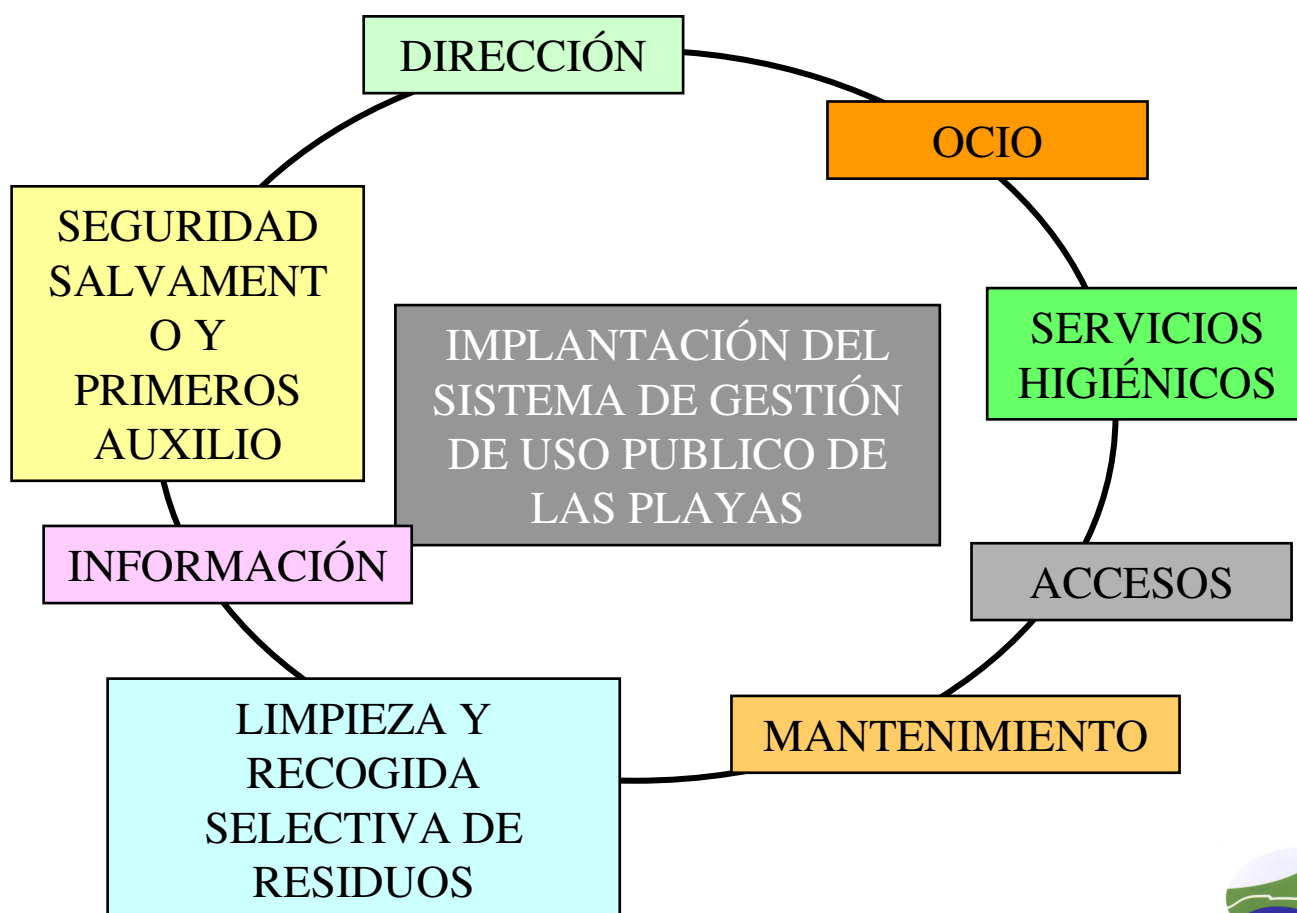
DIRECCIÓN

OCIO

SERVICIOS HIGIÉNICOS

ACCESOS

MANTENIMIENTO

LIMPIEZA Y RECOGIDA SELECTIVA DE RESIDUOS

INFORMACIÓN

SEGURIDAD SALVAMENT O Y PRIMEROS AUXILIO

IMPLANTACIÓN DEL SISTEMA DE GESTIÓN DE USO PUBLICO DE LAS PLAYAS